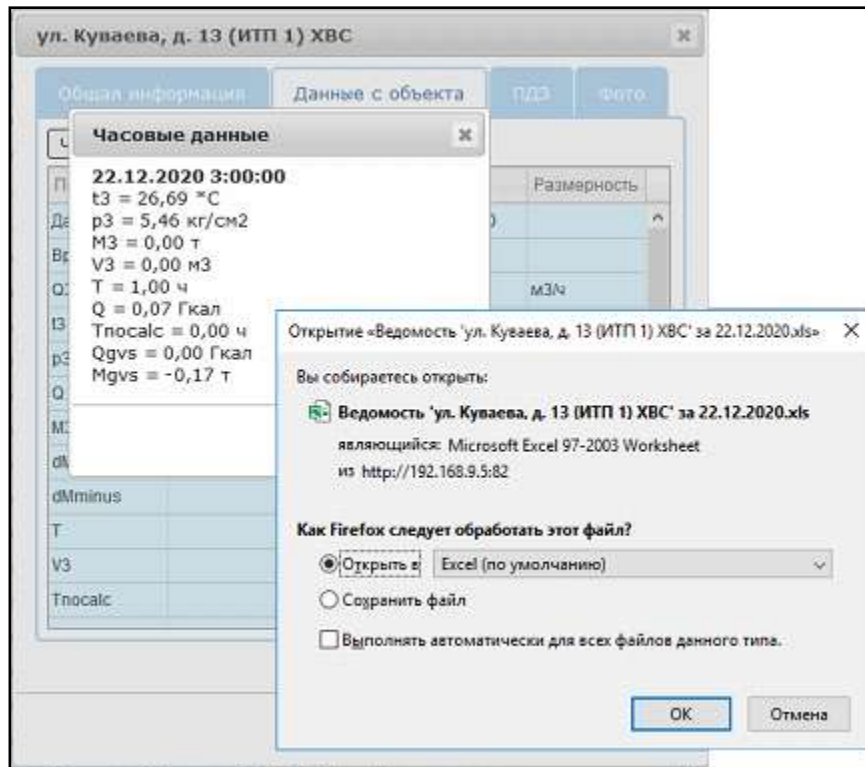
ул. Куваева, д. 13 (ИТП 1) ХВС

Общая информация | Данные с объекта | ПДЗ | Фото

Часовые данные

22.12.2020 3:00:00
t3 = 26,69 °С
p3 = 5,46 кг/см2
M3 = 0,00 т
V3 = 0,00 м3
T = 1,00 ч
Q = 0,07 Гкал
Tnocalc = 0,00 ч
Qgvs = 0,00 Гкал
Mgvs = -0,17 т

Размерность

м3/ч

dMminus
T
V3
Tnocalc

Открытие «Ведомость 'ул. Куваева, д. 13 (ИТП 1) ХВС' за 22.12.2020.xls»

Вы собираетесь открыть:

Ведомость 'ул. Куваева, д. 13 (ИТП 1) ХВС' за 22.12.2020.xls

являющийся: Microsoft Excel 97-2003 Worksheet
из http://192.168.9.5:82

Как Firefox следует обработать этот файл?

Открыть в Excel (по умолчанию)

Сохранить файл

Выполнять автоматически для всех файлов данного типа.

OK Отмена